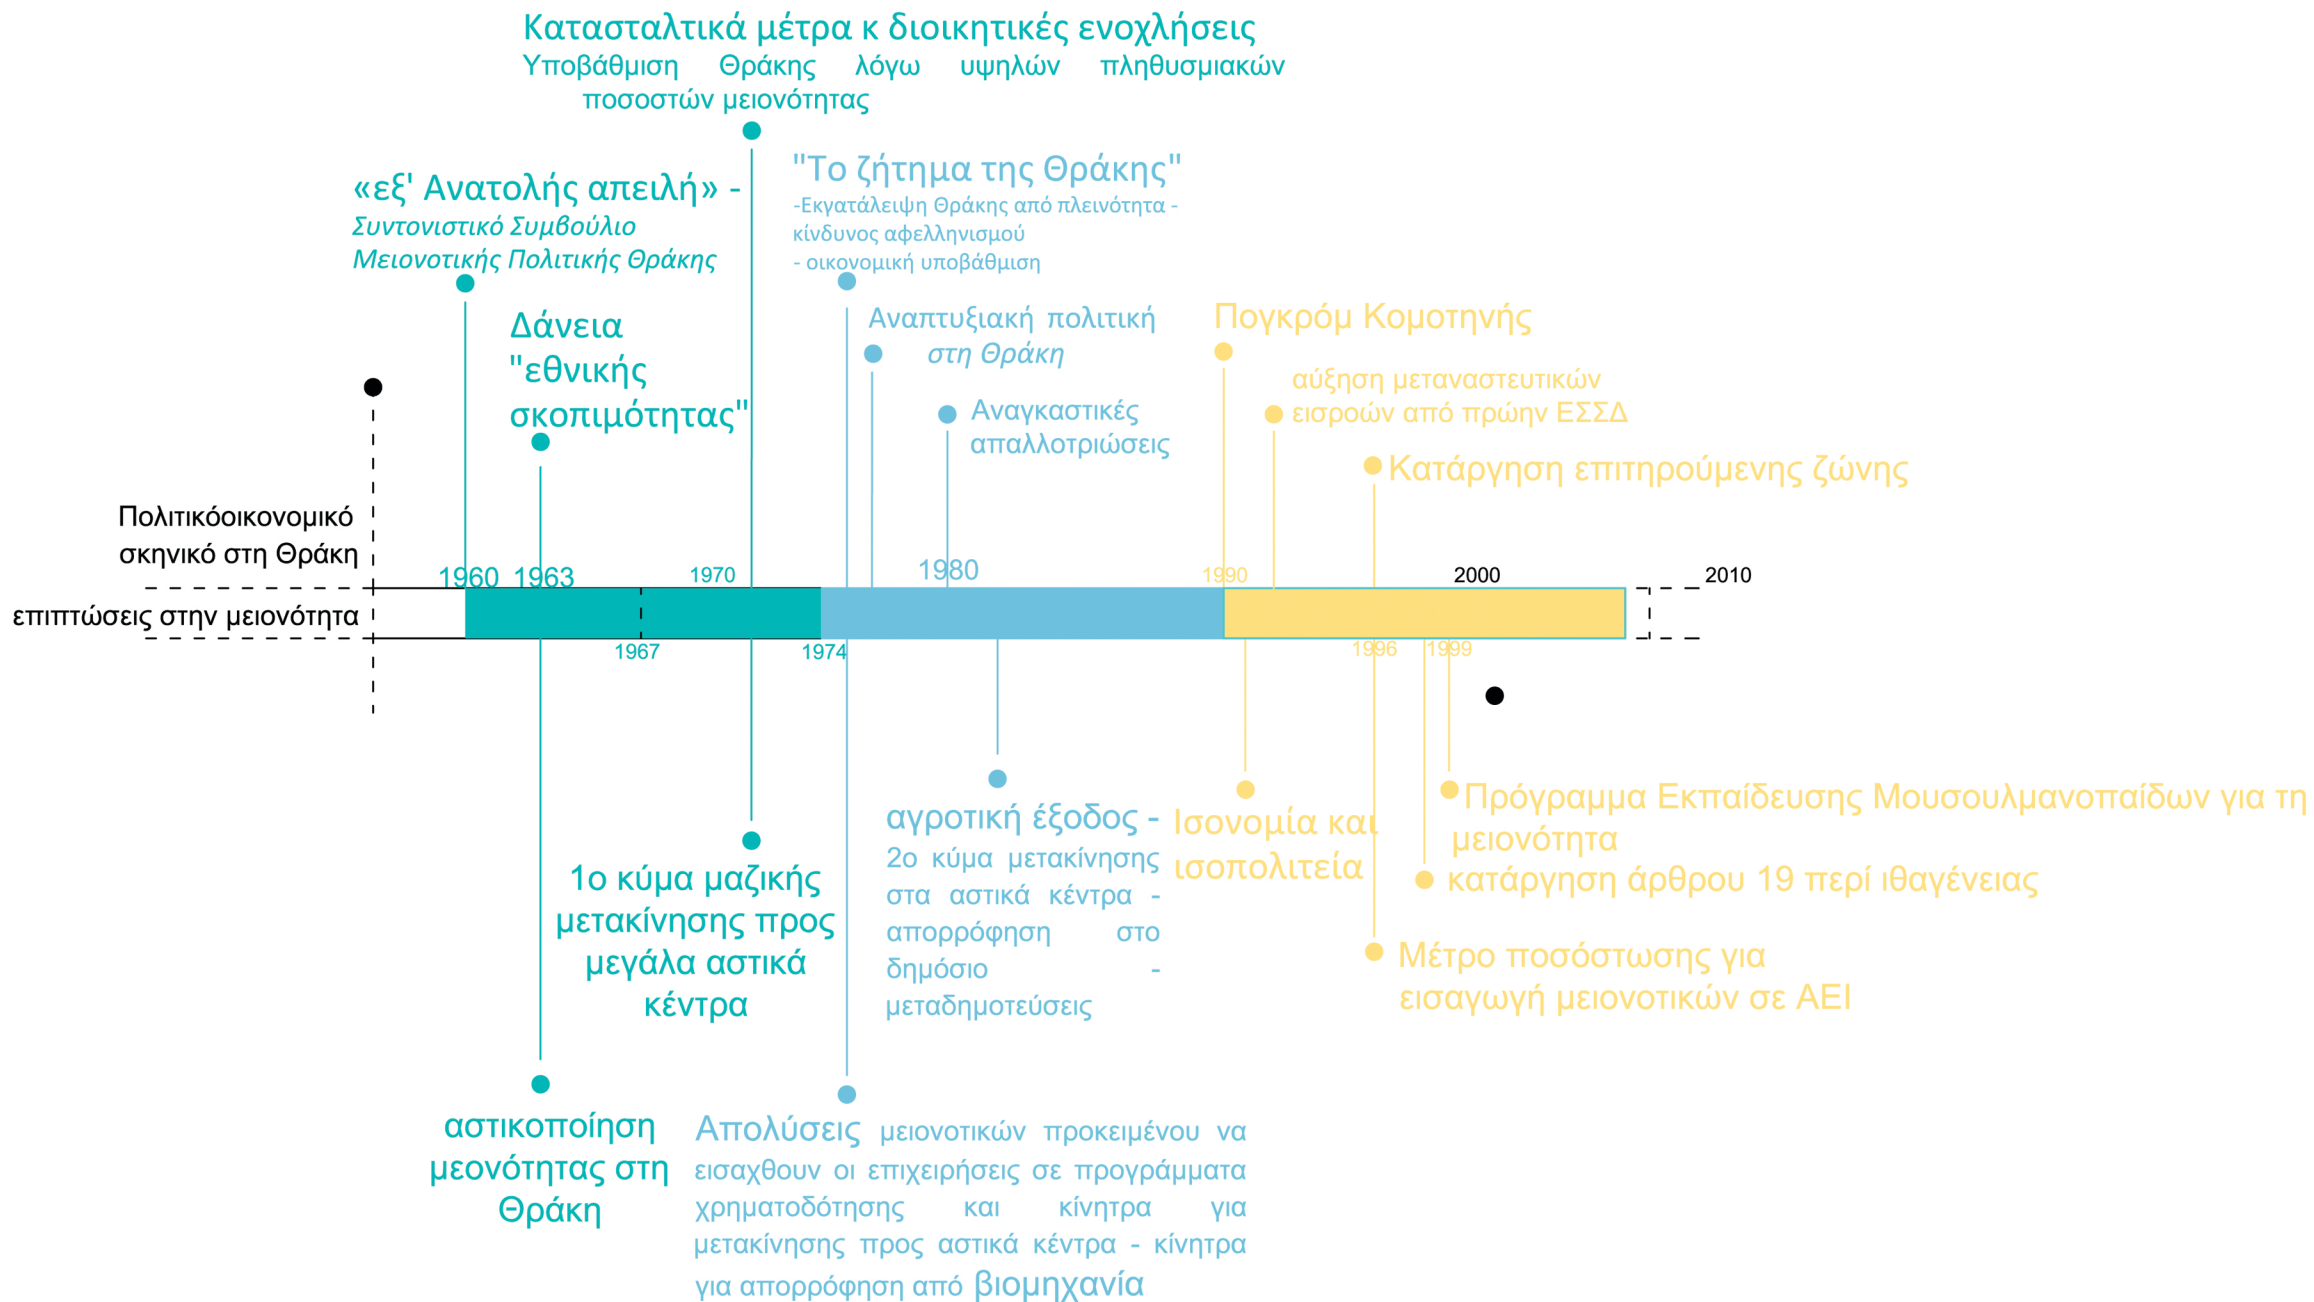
Κατασταλτικά μέτρα κ διοικητικές ενοχλήσεις
Υποβάθμιση Θράκης λόγω υψηλών πληθυσμιακών ποσοστών μειονότητας

«εξ' Ανατολής απειλή» - Συντονιστικό Συμβούλιο Μειονοτικής Πολιτικής Θράκης

"Το ζήτημα της Θράκης"
-Εγκατάλειψη Θράκης από πλειονότητα - κίνδυνος αφελληνισμού
- οικονομική υποβάθμιση

Δάνεια "εθνικής σκοπιμότητας"

Αναπτυξιακή πολιτική στη Θράκη

Αναγκαστικές απαλλοτριώσεις

Πογκρόμ Κομοτηνής

αύξηση μεταναστευτικών εισροών από πρώην ΕΣΣΔ

Κατάργηση επιτηρούμενης ζώνης

Πολιτικόοικονομικό σκηνικό στη Θράκη

επιπτώσεις στην μειονότητα

1960 1963 1970 1980 1990 2000 2010

1967 1974 1996 1999

αγροτική έξοδος - 2ο κύμα μετακίνησης στα αστικά κέντρα - απορρόφηση στο δημόσιο - μεταδημοτεύσεις

Ισονομία και ισοπολιτεία

Πρόγραμμα Εκπαίδευσης Μουσουλμανοπαίδων για τη μειονότητα

κατάργηση άρθρου 19 περί ιθαγένειας

Μέτρο ποσόστωσης για εισαγωγή μειονοτικών σε ΑΕΙ

1ο κύμα μαζικής μετακίνησης προς μεγάλα αστικά κέντρα

αστικοποίηση μεονότητας στη Θράκη

Απολύσεις μειονοτικών προκειμένου να εισαχθουν οι επιχειρήσεις σε προγράμματα χρηματοδότησης και κίνητρα για μετακίνησης προς αστικά κέντρα - κίνητρα για απορρόφηση από βιομηχανία